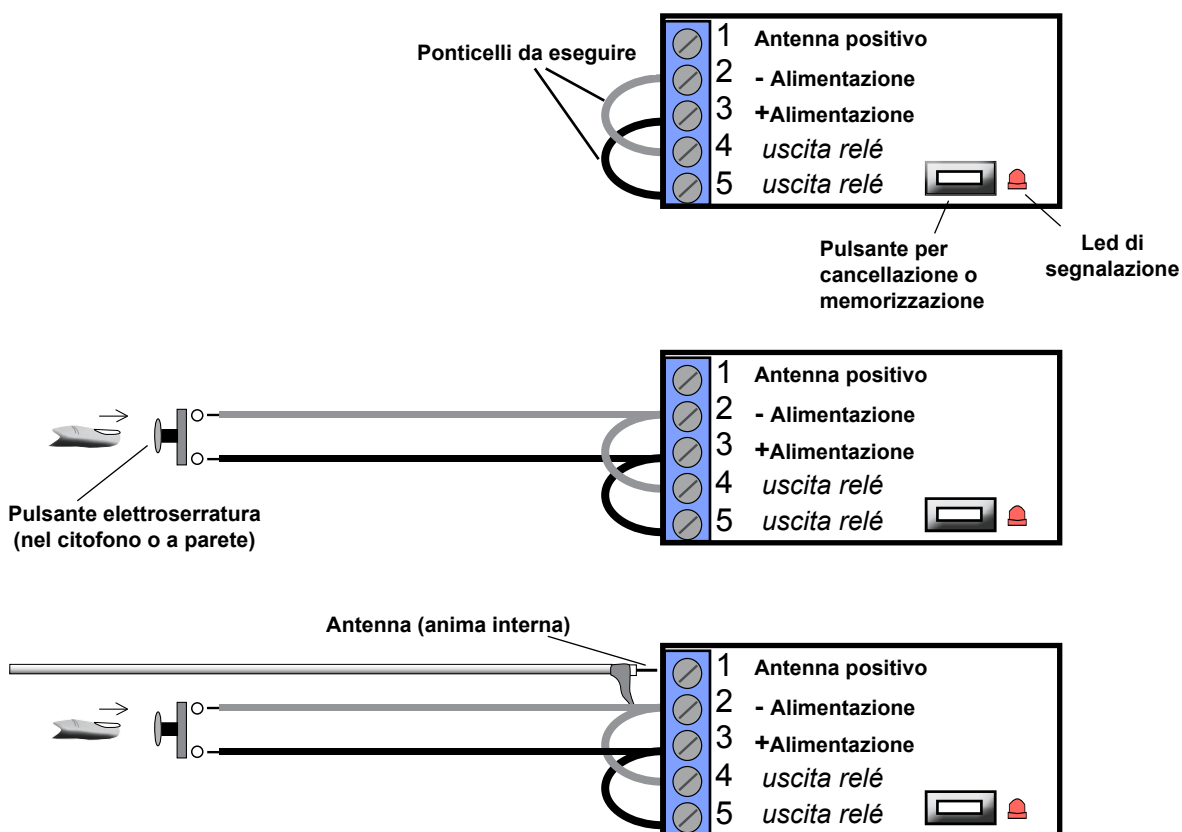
Ponticelli da eseguire

1 Antenna positivo
2 - Alimentazione
3 +Alimentazione
4 uscita relé
5 uscita relé

Pulsante per cancellazione o memorizzazione

Led di segnalazione

1 Antenna positivo
2 - Alimentazione
3 +Alimentazione
4 uscita relé
5 uscita relé

Pulsante elettroserratura (nel citofono o a parete)

Antenna (anima interna)

1 Antenna positivo
2 - Alimentazione
3 +Alimentazione
4 uscita relé
5 uscita relé